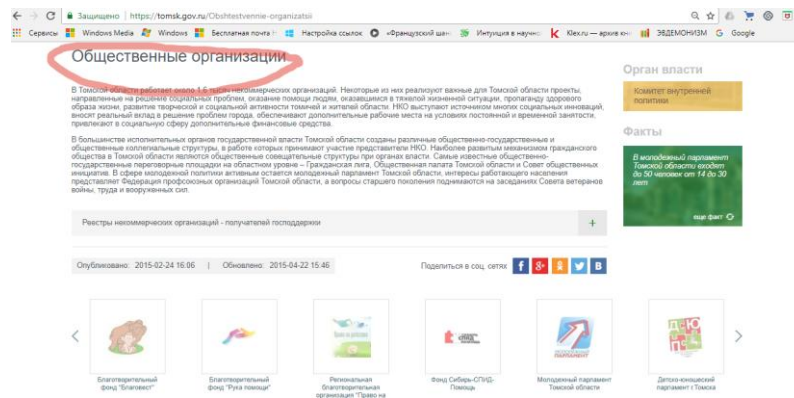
Защищено | https://tomsk.gov.ru/Obshtestvennie-organizatsii

Сервисы | Windows Media | Windows | Бесплатная почта | Настройка ссылок | «Французский шан | Интуиция в научно | Klex.ru — архив кн | ЭВДЕМОНИЗМ | Google

Общественные организации

В Томской области работает около 1,5 тысяч некоммерческих организаций. Некоторые из них реализуют важные для Томской области проекты, направленные на решение социальных проблем, оказание помощи людям, оказавшимся в тяжелой жизненной ситуации, пропаганду здорового образа жизни, развитие творческой и социальной активности томичей и жителей области. НКО выступают источником многих социальных инноваций, вносят реальный вклад в решение проблем города, обеспечивают дополнительные рабочие места на условиях постоянной и временной занятости, привлекают в социальную сферу дополнительные финансовые средства.

В большинстве исполнительных органов государственной власти Томской области созданы различные общественно-государственные и общественные коллегиальные структуры, в работе которых принимают участие представители НКО. Наиболее развитым механизмом гражданского общества в Томской области являются общественные совещательные структуры при органах власти. Самые известные общественно-государственные переговорные площадки на областном уровне – Гражданская лига, Общественная палата Томской области и Совет общественных инициатив. В сфере молодежной политики активным остается молодежный парламент Томской области, интересы работающего населения представляет Федерация профсоюзных организаций Томской области, а вопросы старшего поколения поднимаются на заседаниях Совета ветеранов войны, труда и вооруженных сил.

Реестры некоммерческих организаций - получателей господдержки +

Опубликовано: 2015-02-24 16:06 | Обновлено: 2015-04-22 15:46

Поделиться в соц. сетях

Орган власти

Комитет внутренней политики

Факты

В молодежный парламент Томской области входят до 50 человек от 14 до 30 лет

еще факт

Благотворительный фонд "Благовест"

Благотворительный фонд "Рука помощи"

Региональная благотворительная организация "Право на

Фонд Сибирь-СПИД-Помощь

Молодежный парламент Томской области

Детско-юношеский парламент г.Томска